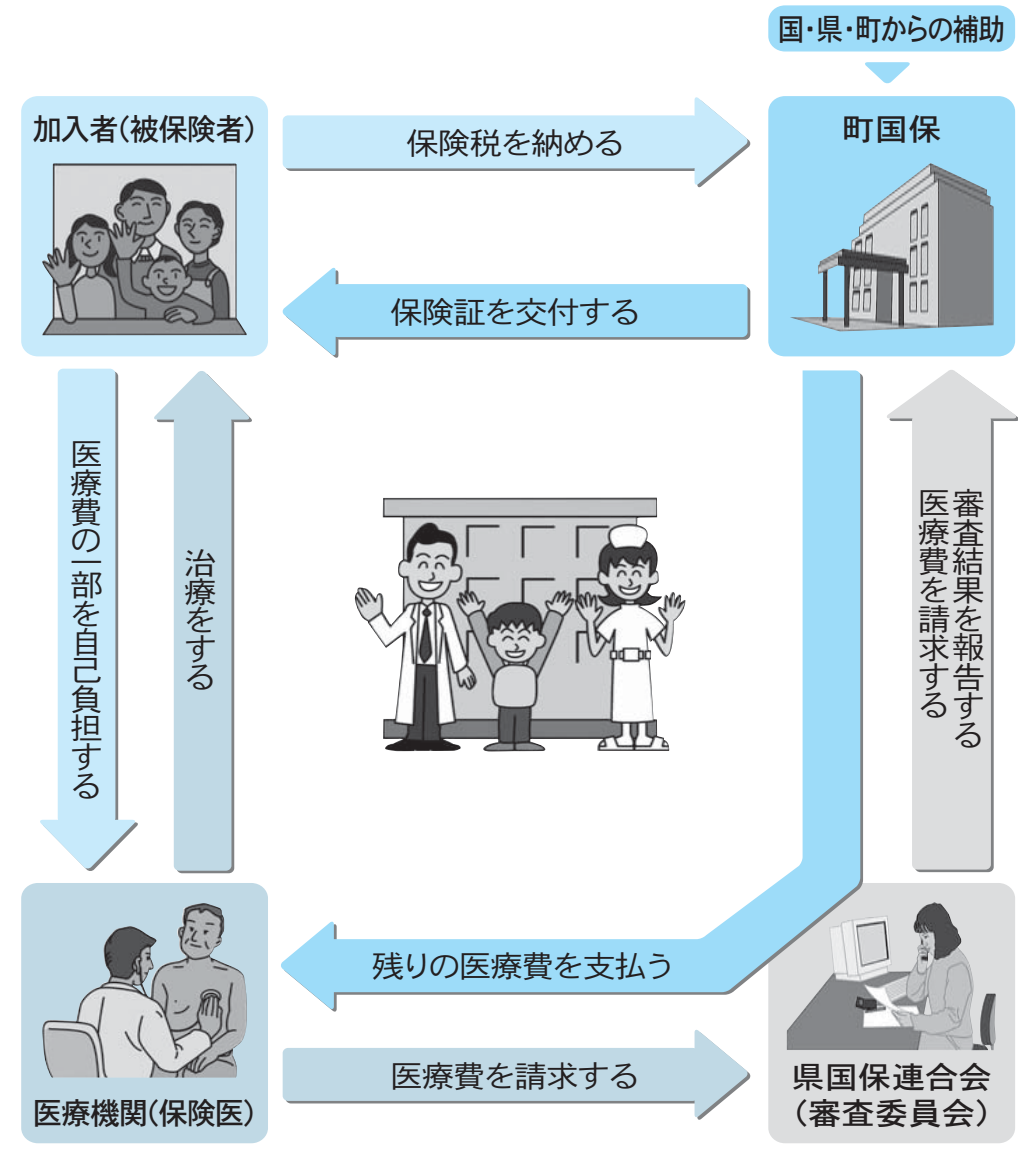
国・県・町からの補助

加入者(被保険者)

保険税を納める

町国保

保険証を交付する

医療費の一部を自己負担する

治療をする

審査結果を報告する
医療費を請求する

残りの医療費を支払う

医療機関(保険医)

医療費を請求する

県国保連合会
(審査委員会)